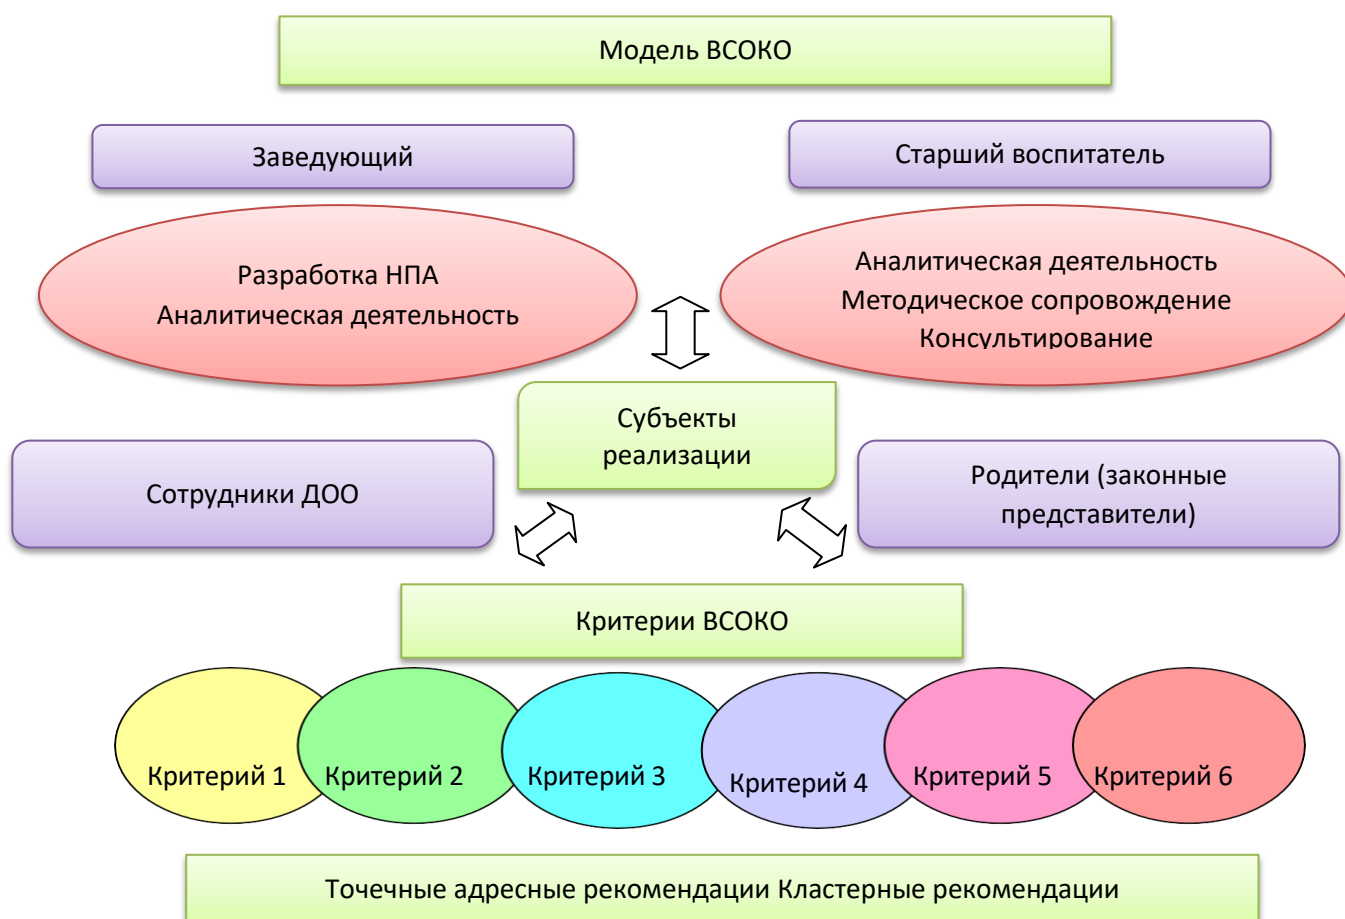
Модель ВСОКО

Заведующий

Старший воспитатель

Разработка НПА
Аналитическая деятельность

Аналитическая деятельность
Методическое сопровождение
Консультирование

Субъекты реализации

Сотрудники ДОО

Родители (законные представители)

Критерии ВСОКО

Критерий 1

Критерий 2

Критерий 3

Критерий 4

Критерий 5

Критерий 6

Точечные адресные рекомендации Кластерные рекомендации